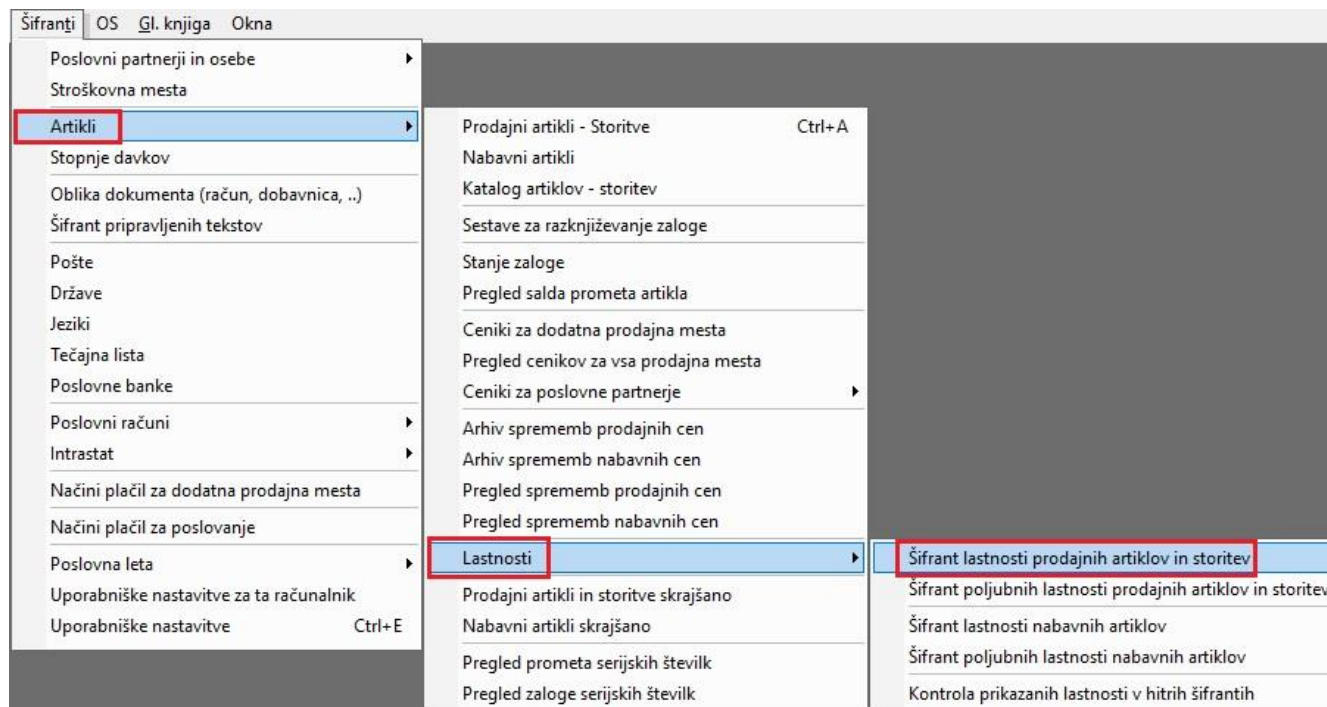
Šifranti OS Gl. knjiga Okna

Poslovni partnerji in osebe
Stroškovna mesta
Artikli
Stopnje davkov
Oblika dokumenta (račun, dobavnica, ..)
Šifrant pripravljenih tekstov
Pošte
Države
Jeziki
Tečajna lista
Poslovne banke
Poslovni računi
Intrastat
Načini plačil za dodatna prodajna mesta
Načini plačil za poslovanje
Poslovna leta
Uporabniške nastavitve za ta računalnik
Uporabniške nastavitve Ctrl+E

Prodajni artikli - Storitve Ctrl+A
Nabavni artikli
Katalog artiklov - storitev
Sestave za razknjiževanje zaloge
Stanje zaloge
Pregled salda prometa artikla
Ceniki za dodatna prodajna mesta
Pregled cenikov za vsa prodajna mesta
Ceniki za poslovne partnerje
Arhiv sprememb prodajnih cen
Arhiv sprememb nabavnih cen
Pregled sprememb prodajnih cen
Pregled sprememb nabavnih cen
Lastnosti
Prodajni artikli in storitve skrajšano
Nabavni artikli skrajšano
Pregled prometa serijskih številk
Pregled zaloge serijskih številk

Šifrant lastnosti prodajnih artiklov in storitev
Šifrant poljubnih lastnosti prodajnih artiklov in storitev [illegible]
Šifrant lastnosti nabavnih artiklov
Šifrant poljubnih lastnosti nabavnih artiklov
Kontrola prikazanih lastnosti v hitrih šifrantih